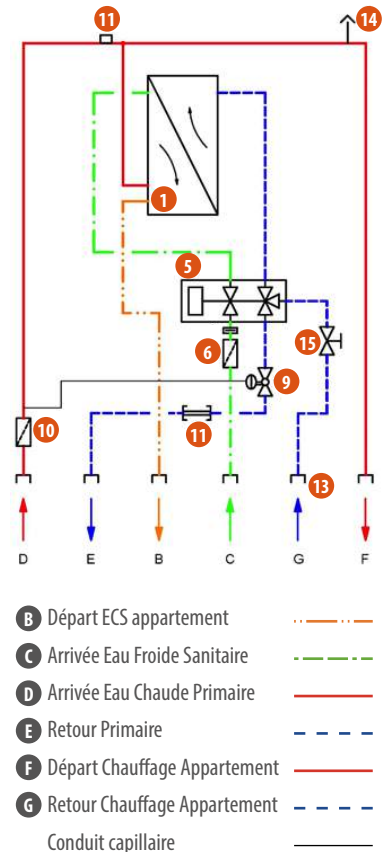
11
14
1
5
6
15
9
10
11
13
D
E
B
C
G
F

B Départ ECS appartement
C Arrivée Eau Froide Sanitaire
D Arrivée Eau Chaude Primaire
E Retour Primaire
F Départ Chauffage Appartement
G Retour Chauffage Appartement
Conduit capillaire